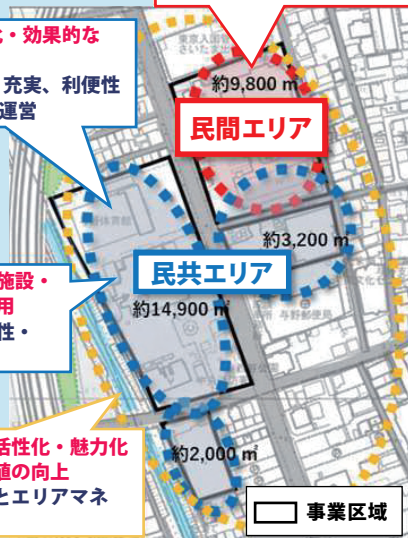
・効果的な

充実、利便性
運営

東京入国管理局
さいたま出張所

約9,800 ㎡

民間エリア

約3,200 ㎡

民共エリア

施設・
用
性・

約14,900 ㎡

与野郵便局

活性化・魅力化
値の向上
とエリアマネ

約2,000 ㎡

事業区域